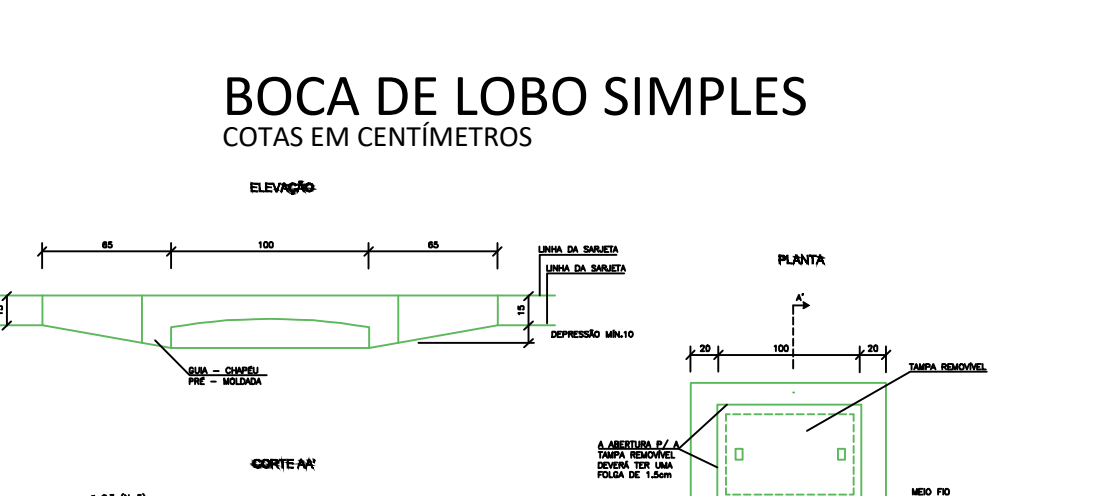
BOCA DE LOBO SIMPLES
COTAS EM CENTÍMETROS

ELEVAÇÃO

65
100
65
LINHA DA SARJETA
LINHA DA SARJETA
15
15
DEPRESSÃO MÍN.10
GUIA - CHAPÉU
PRÉ - MOLDADA

PLANTA

A'
20
100
20
TAMPA REMOVÍVEL
A ABERTURA P/ A TAMPA REMOVÍVEL DEVERÁ TER UMA FOLGA DE 1.5cm
MEIO FIO

CORTE AA'
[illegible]